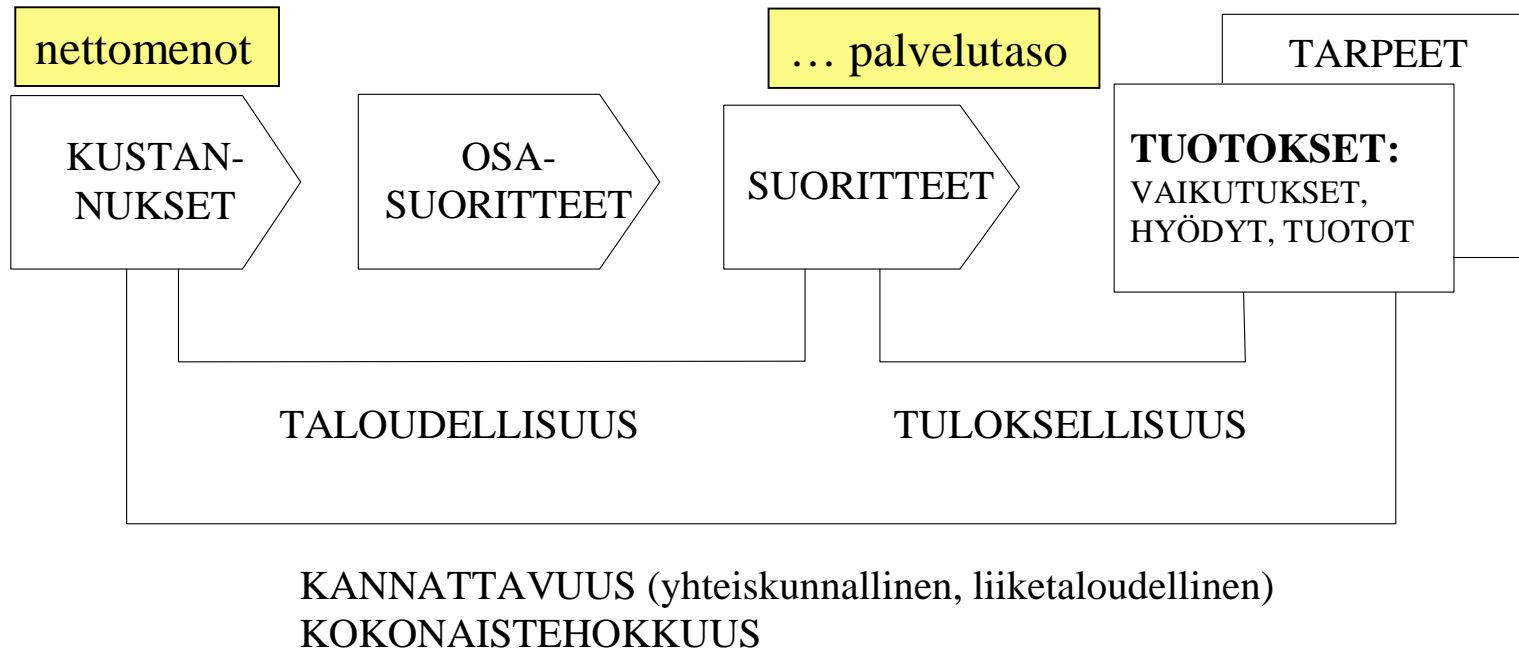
nettomenot

… palvelutaso

TARPEET

KUSTANNUKSET

OSA-SUORITTEET

SUORITTEET

**TUOTOKSET:**
VAIKUTUKSET, HYÖDYT, TUOTOT

TALOUDELLISUUS

TULOKSELLISUUS

KANNATTAVUUS (yhteiskunnallinen, liiketaloudellinen)
KOKONAISTEHOKKUUS